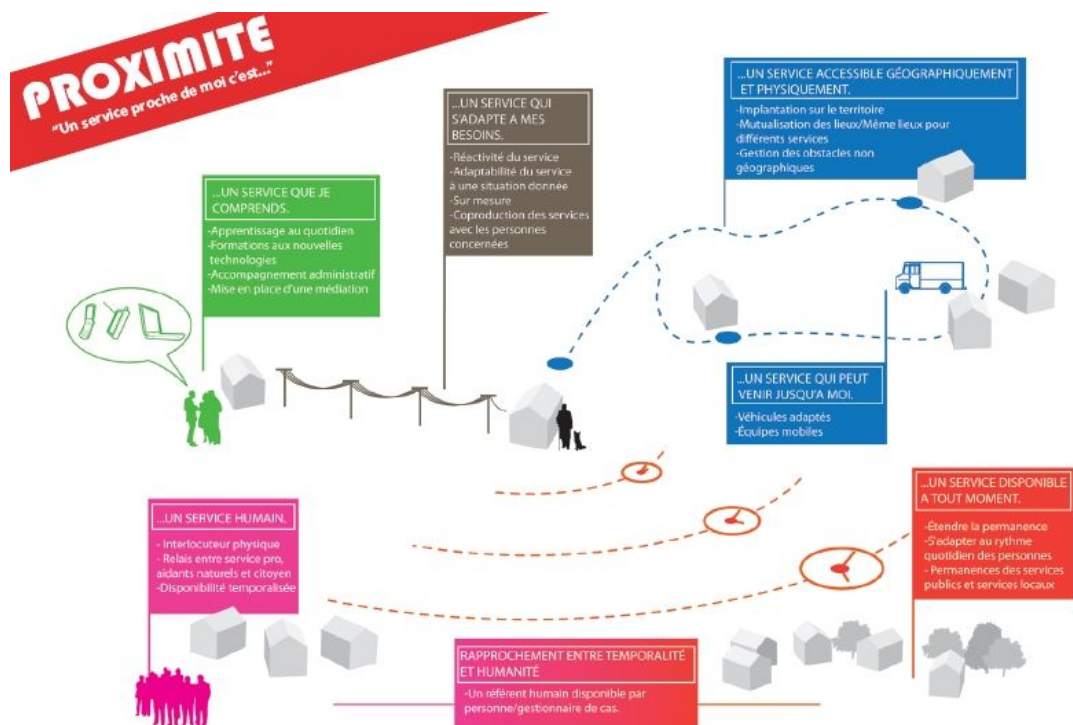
PROXIMITE
"Un service proche de moi c'est..."

...UN SERVICE QUE JE COMPRENDS.
-Apprentissage au quotidien
-Formations aux nouvelles technologies
-Accompagnement administratif
-Mise en place d'une médiation

...UN SERVICE QUI S'ADAPTE A MES BESOINS.
-Réactivité du service
-Adaptabilité du service à une situation donnée
-Sur mesure
-Coproduction des services avec les personnes concernées

...UN SERVICE ACCESSIBLE GÉOGRAPHIQUEMENT ET PHYSIQUEMENT.
-Implantation sur le territoire
-Mutualisation des lieux/Même lieux pour différents services
-Gestion des obstacles non géographiques

...UN SERVICE QUI PEUT VENIR JUSQU'A MOI.
-Véhicules adaptés
-Équipes mobiles

...UN SERVICE HUMAIN.
- Interlocuteur physique
- Relais entre service pro, aidants naturels et citoyen
-Disponibilité temporalisée

...UN SERVICE DISPONIBLE A TOUT MOMENT.
-Étendre la permanence
-S'adapter au rythme quotidien des personnes
- Permanences des services publics et services locaux

RAPPROCHEMENT ENTRE TEMPORALITÉ ET HUMANITÉ
-Un référent humain disponible par personne/gestionnaire de cas.